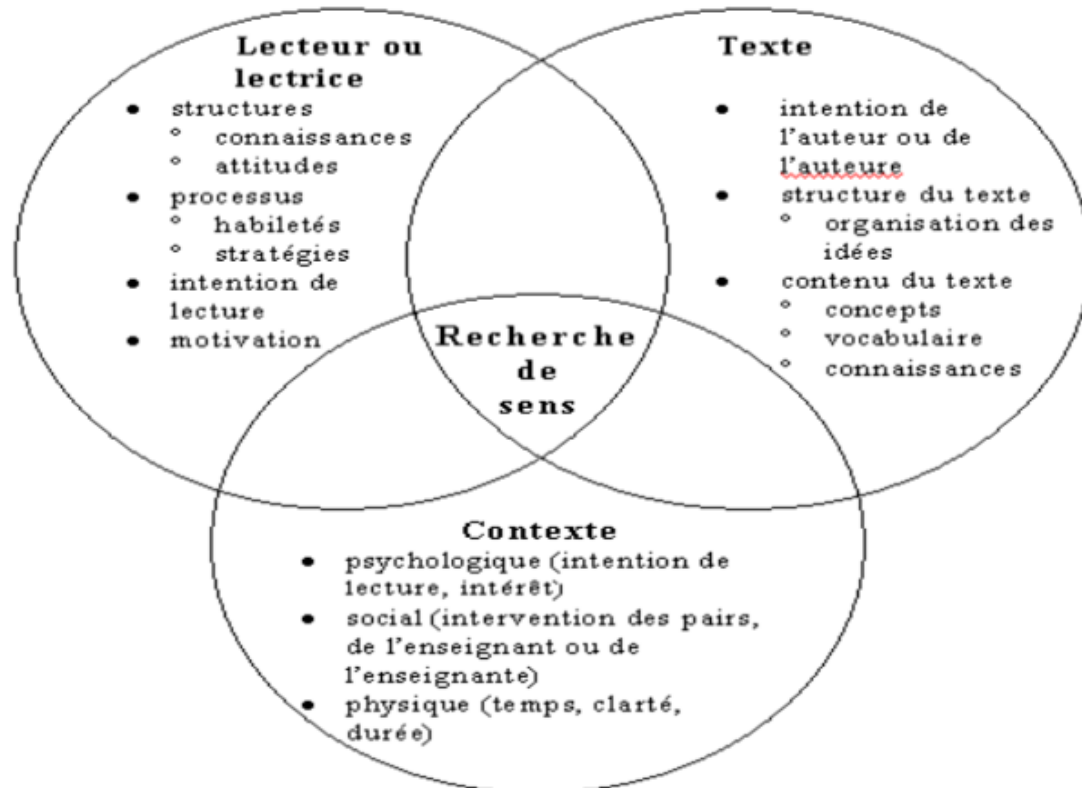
**Lecteur ou lectrice**
- structures
  - connaissances
  - attitudes
- processus
  - habiletés
  - stratégies
- intention de lecture
- motivation

**Texte**
- intention de l'auteur ou de l'auteure
- structure du texte
  - organisation des idées
- contenu du texte
  - concepts
  - vocabulaire
  - connaissances

**Recherche de sens**

**Contexte**
- psychologique (intention de lecture, intérêt)
- social (intervention des pairs, de l'enseignant ou de l'enseignante)
- physique (temps, clarté, durée)